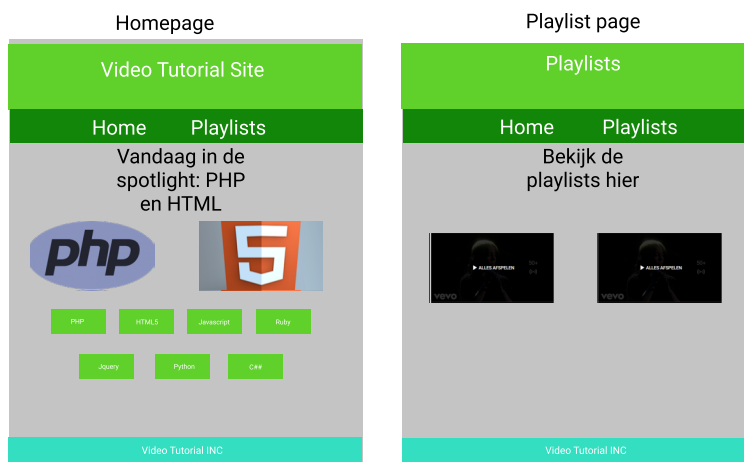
Homepage

Video Tutorial Site

Home Playlists

Vandaag in de spotlight: PHP en HTML

php

5

PHP HTML5 Javascript Ruby

Jquery Python C##

Video Tutorial INC

Playlist page

Playlists

Home Playlists

Bekijk de playlists hier

▶ ALLES AFSPELEN

vevo

▶ ALLES AFSPELEN

vevo

Video Tutorial INC